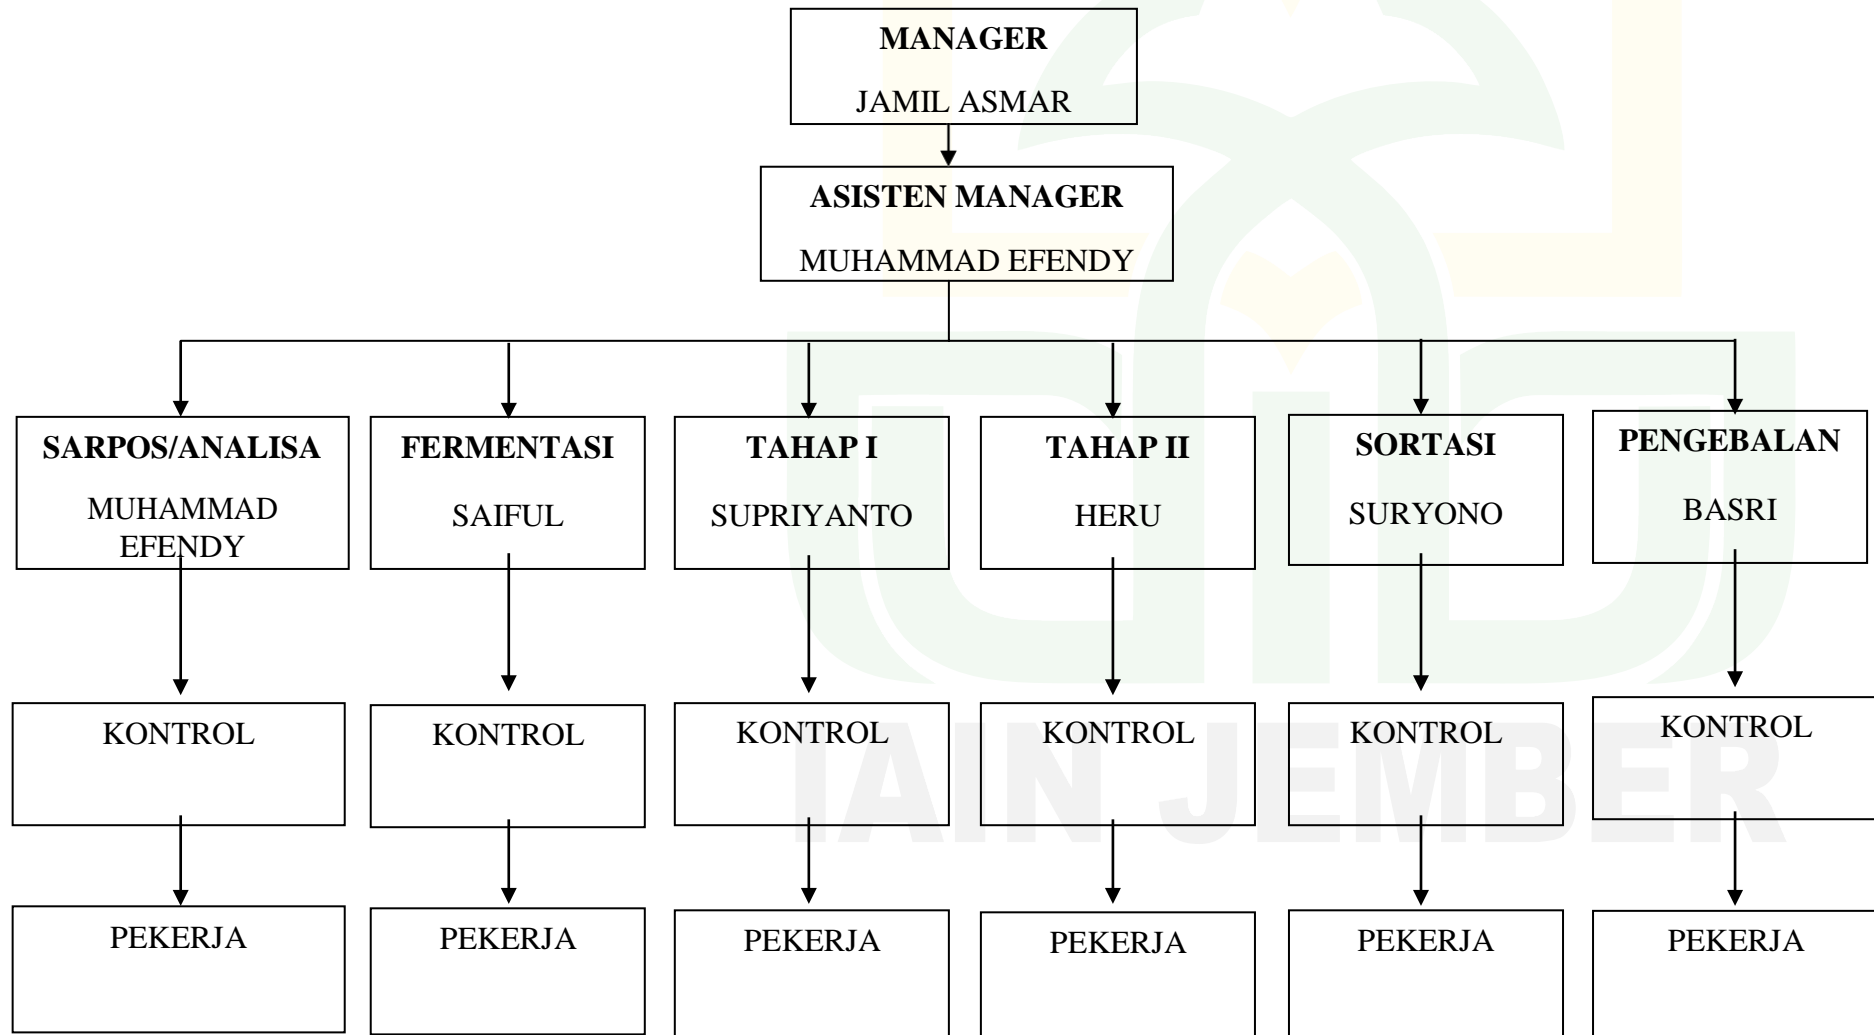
MANAGER
JAMIL ASMAR

ASISTEN MANAGER
MUHAMMAD EFENDY

SARPOS/ANALISA
MUHAMMAD EFENDY

FERMENTASI
SAIFUL

TAHAP I
SUPRIYANTO

TAHAP II
HERU

SORTASI
SURYONO

PENGEBALAN
BASRI

KONTROL

KONTROL

KONTROL

KONTROL

KONTROL

KONTROL

PEKERJA

PEKERJA

PEKERJA

PEKERJA

PEKERJA

PEKERJA

IAIN JEMBER